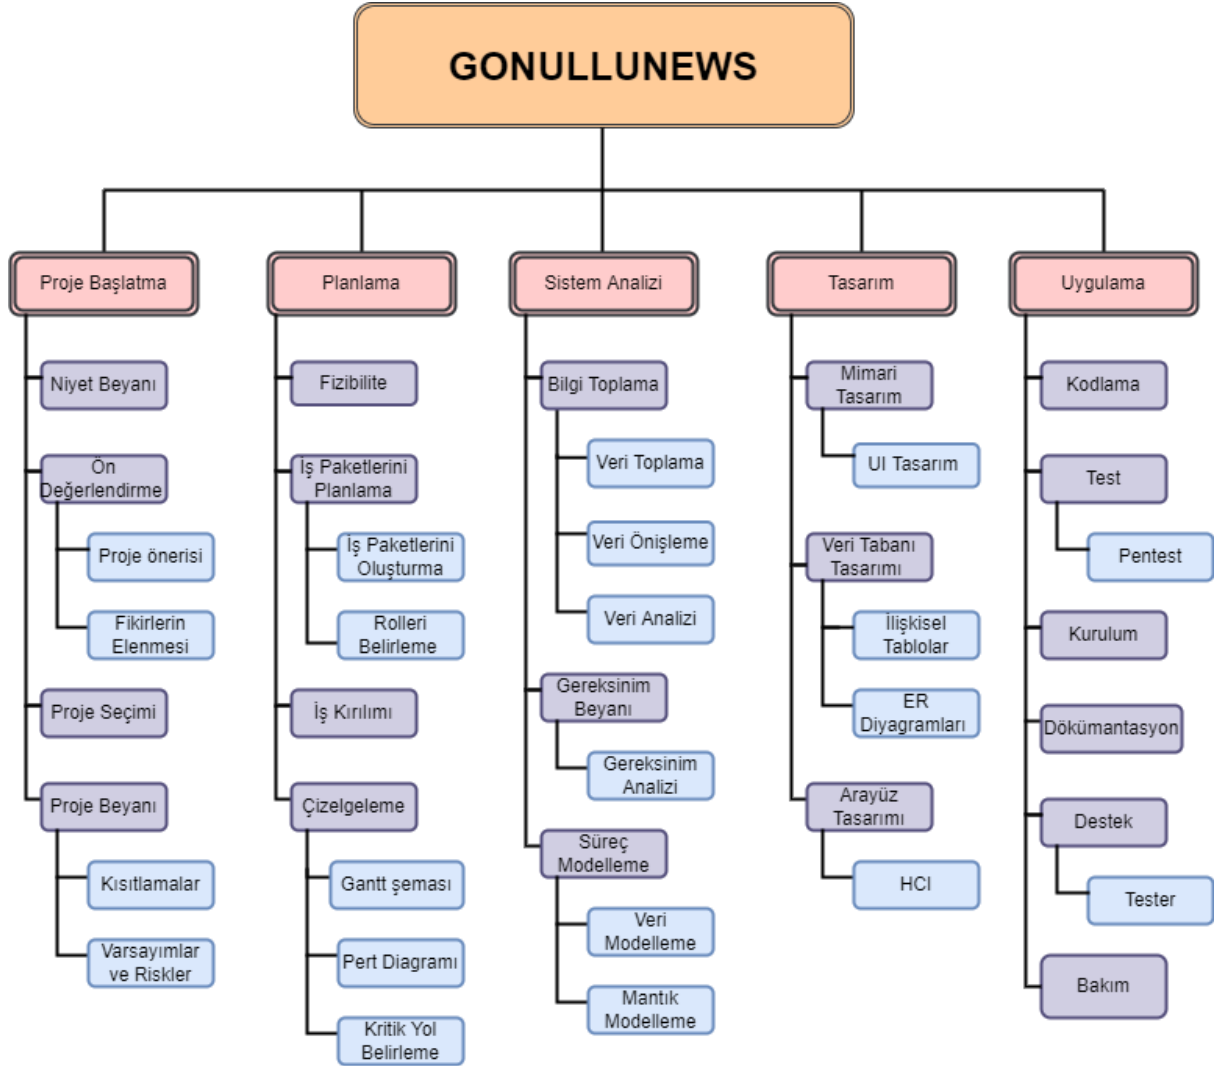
GONULLUNEWS

Proje Başlatma

Niyet Beyanı

Ön Değerlendirme

Proje önerisi

Fikirlerin Elenmesi

Proje Seçimi

Proje Beyanı

Kısıtlamalar

Varsayımlar ve Riskler

Planlama

Fizibilite

İş Paketlerini Planlama

İş Paketlerini Oluşturma

Rolleri Belirleme

İş Kırılımı

Çizelgeleme

Gantt şeması

Pert Diagramı

Kritik Yol Belirleme

Sistem Analizi

Bilgi Toplama

Veri Toplama

Veri Önişleme

Veri Analizi

Gereksinim Beyanı

Gereksinim Analizi

Süreç Modelleme

Veri Modelleme

Mantık Modelleme

Tasarım

Mimari Tasarım

UI Tasarım

Veri Tabanı Tasarımı

İlişkisel Tablolar

ER Diyagramları

Arayüz Tasarımı

HCI

Uygulama

Kodlama

Test

Pentest

Kurulum

Dökümantasyon

Destek

Tester

Bakım